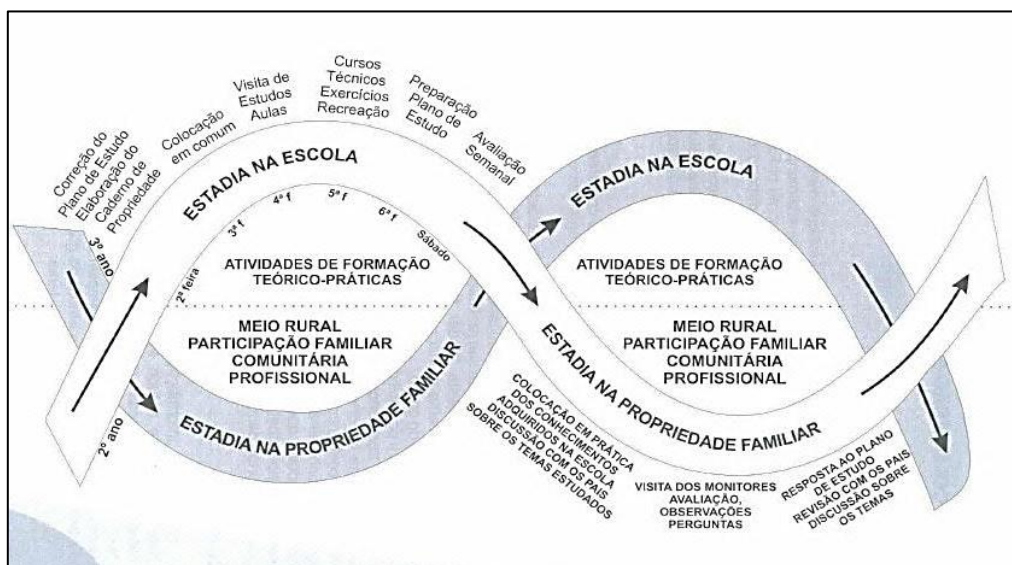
Correção do Plano de Estudo Elaboração do Caderno de Propriedade

Colocação em comum

Visita de Estudos Aulas

Cursos Técnicos Exercícios Recreação

Preparação Plano de Estudo

Avaliação Semanal

ESTADIA NA ESCOLA

3º ano

2ª feira

3ª f

4ª f

5ª f

6ª f

Sábado

ATIVIDADES DE FORMAÇÃO TEÓRICO-PRÁTICAS

MEIO RURAL PARTICIPAÇÃO FAMILIAR COMUNITÁRIA PROFISSIONAL

2º ano

ESTADIA NA PROPRIEDADE FAMILIAR

ESTADIA NA ESCOLA

ATIVIDADES DE FORMAÇÃO TEÓRICO-PRÁTICAS

MEIO RURAL PARTICIPAÇÃO FAMILIAR COMUNITÁRIA PROFISSIONAL

ESTADIA NA PROPRIEDADE FAMILIAR

COLOCAÇÃO EM PRÁTICA DOS CONHECIMENTOS ADQUIRIDOS NA ESCOLA DISCUSSÃO COM OS PAIS SOBRE OS TEMAS ESTUDADOS

VISITA DOS MONITORES AVALIAÇÃO, OBSERVAÇÕES PERGUNTAS

RESPOSTA AO PLANO DE ESTUDO REVISÃO COM OS PAIS DISCUSSÃO SOBRE OS TEMAS